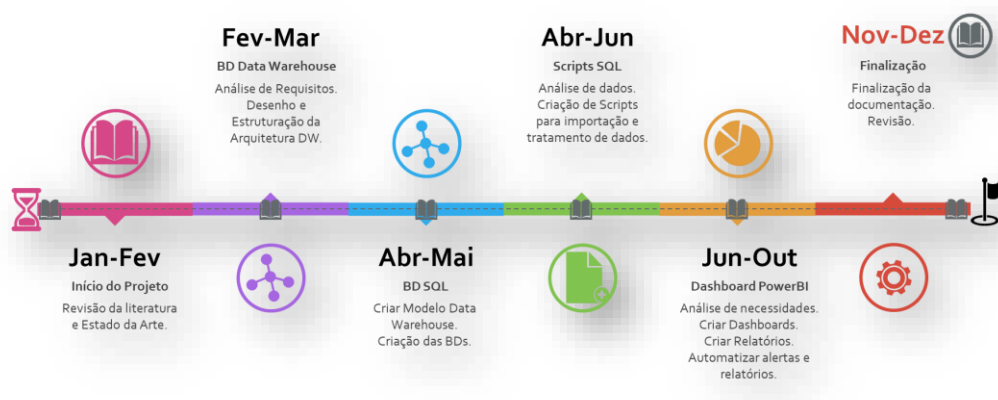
Fev-Mar
BD Data Warehouse
Análise de Requisitos. Desenho e Estruturação da Arquitetura DW.

Abr-Jun
Scripts SQL
Análise de dados. Criação de Scripts para importação e tratamento de dados.

Nov-Dez
Finalização
Finalização da documentação. Revisão.

Jan-Fev
Início do Projeto
Revisão da literatura e Estado da Arte.

Abr-Mai
BD SQL
Criar Modelo Data Warehouse. Criação das BDs.

Jun-Out
Dashboard PowerBI
Análise de necessidades. Criar Dashboards. Criar Relatórios. Automatizar alertas e relatórios.